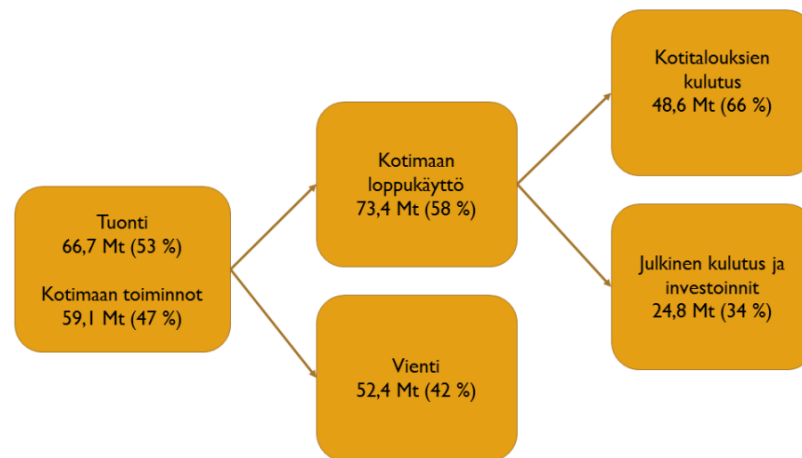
Tuonti
66,7 Mt (53 %)

Kotimaan toiminnot
59,1 Mt (47 %)

Kotimaan loppukäyttö
73,4 Mt (58 %)

Vienti
52,4 Mt (42 %)

Kotitalouksien kulutus
48,6 Mt (66 %)

Julkinen kulutus ja investoinnit
24,8 Mt (34 %)